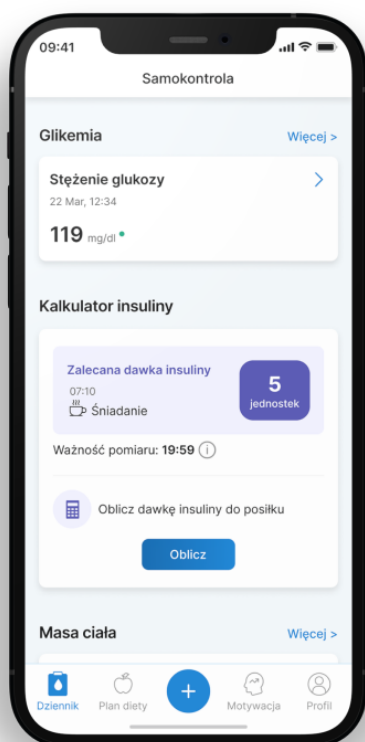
09:41

Samokontrola

Glikemia

Więcej >

Stężenie glukozy

22 Mar, 12:34

119 mg/dl

Kalkulator insuliny

Zalecana dawka insuliny

07:10

Śniadanie

5
jednostek

Ważność pomiaru: 19:59

Oblicz dawkę insuliny do posiłku

Oblicz

Masa ciała

Więcej >

Dziennik

Plan diety

+

Motywacja

Profil